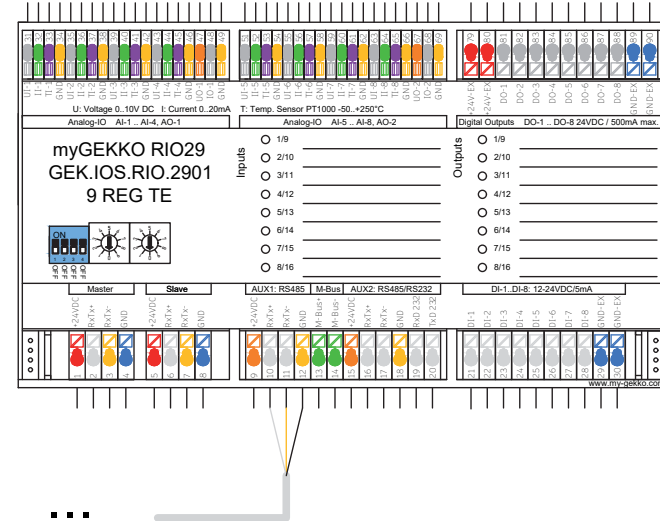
31 32 33 34 35 36 37 38 39 40 41 42 43 44 45 46 47 48 49

UI-1 TI-1 GND UI-2 TI-2 GND UI-3 TI-3 GND UI-4 TI-4 GND UO-1 GND UO-2 GND

50 51 52 53 54 55 56 57 58 59 60 61 62 63 64 65 66 67 68 69

79 80 81 82 83 84 85 86 87 88 89 90

24V-EX 24V-EX DO-1 DO-2 DO-3 DO-4 DO-5 DO-6 DO-7 DO-8 GND-EX GND-EX

U: Voltage 0..10V DC I: Current 0..20mA

T: Temp. Sensor PT1000 -50..+250°C

Analog-IO AI-1 .. AI-4, AO-1

Analog-IO AI-5 .. AI-8, AO-2

Digital Outputs DO-1 .. DO-8 24VDC / 500mA max.

myGEKKO RIO29
GEK.IOS.RIO.2901
9 REG TE

ON
1 2 3 4
OFF OFF OFF OFF

Inputs
1/9
2/10
3/11
4/12
5/13
6/14
7/15
8/16

Outputs
1/9
2/10
3/11
4/12
5/13
6/14
7/15
8/16

Master | Slave | AUX1: RS485 | M-Bus | AUX2: RS485/RS232 | DI-1..DI-8: 12-24VDC/5mA

+24VDC RxTx+ RxTx- GND +24VDC RxTx+ RxTx- GND +24VDC RxTx+ RxTx- GND M-Bus+ M-Bus- +24VDC RxTx+ RxTx- GND RxD 232 TxD 232

DI-1 DI-2 DI-3 DI-4 DI-5 DI-6 DI-7 DI-8 GND-EX GND-EX

1 2 3 4 5 6 7 8 9 10 11 12 13 14 15 16 17 18 19 20 21 22 23 24 25 26 27 28 29 30

www.my-gekko.com